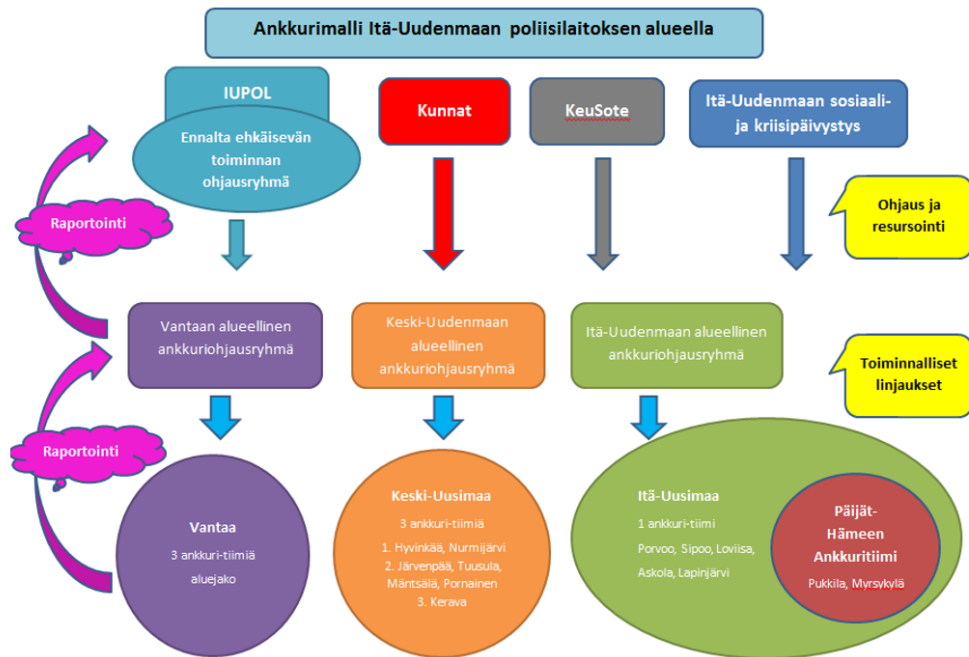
Ankkurimalli Itä-Uudenmaan poliisilaitoksen alueella

IUPOL

Ennalta ehkäisevän toiminnan ohjausryhmä

Kunnat

KeuSote

Itä-Uudenmaan sosiaali- ja kriisipäivystys

Raportointi

Ohjaus ja resursointi

Vantaan alueellinen ankkuriohjausryhmä

Keski-Uudenmaan alueellinen ankkuriohjausryhmä

Itä-Uudenmaan alueellinen ankkuriohjausryhmä

Toiminnalliset linjaukset

Raportointi

Vantaa
3 ankkuri-tiimiä
aluejako

Keski-Uusimaa
3 ankkuri-tiimiä
1. Hyvinkää, Nurmijärvi
2. Järvenpää, Tuusula, Mäntsälä, Pornainen
3. Kerava

Itä-Uusimaa
1 ankkuri-tiimi
Porvoo, Sipoo, Loviisa, Askola, Lapinjärvi

Päijät-Hämeen Ankkuritiimi
Pukkila, Myrskylä